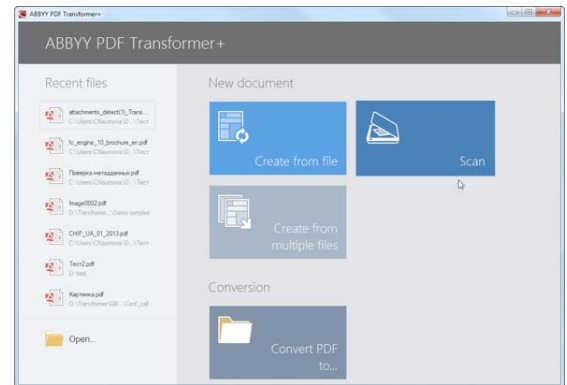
ABBYY PDF Transformer+

ABBYY PDF Transformer+

Recent files

attachments_detect(1)_Trans...
C:\Users\Chumova\D...\Тест

fo_engine_10_brochure_en.pdf
C:\Users\Chumova\D...\Тест

Проверка метаданных.pdf
C:\Users\Chumova\D...\Тест

Image0002.pdf
D:\Transforme...\Demo samples

CHIP_UA_01_2013.pdf
C:\Users\Chumova\D...\Тест

Тест2.pdf
D:\test

Картинка.pdf
D:\Transformer\GB...\Conf_call

Open...

New document

Create from file

Scan

Create from multiple files

Conversion

Convert PDF to...